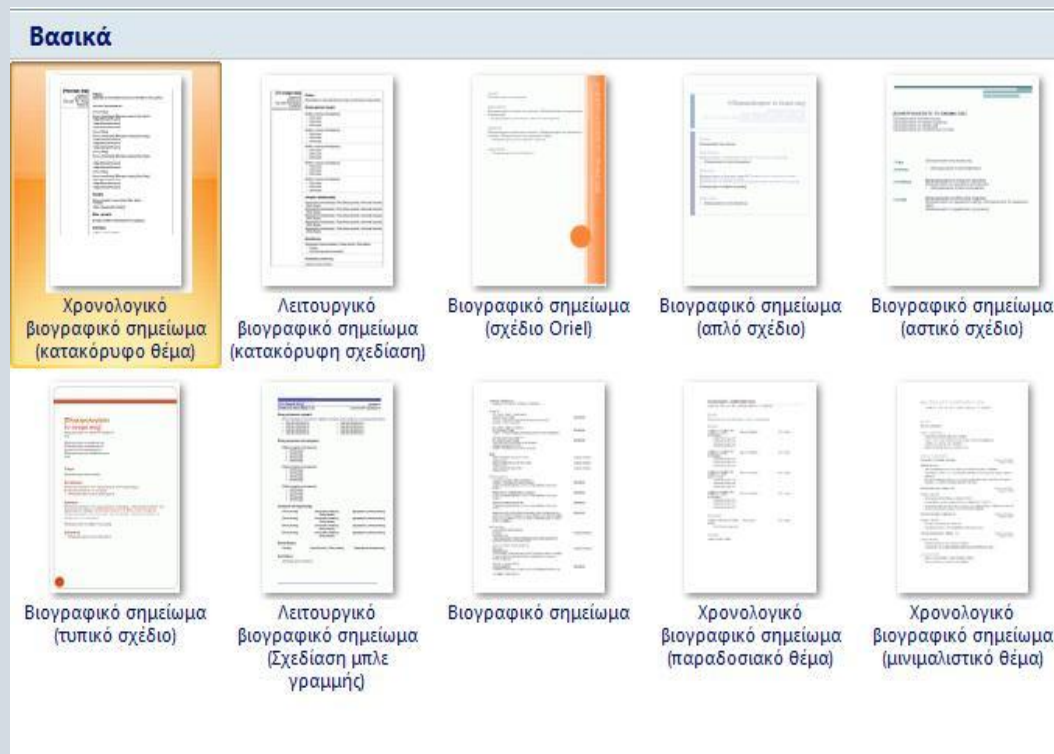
Βασικά

Χρονολογικό βιογραφικό σημείωμα (κατακόρυφο θέμα)

Λειτουργικό βιογραφικό σημείωμα (κατακόρυφη σχεδίαση)

Βιογραφικό σημείωμα (σχέδιο Oriel)

Βιογραφικό σημείωμα (απλό σχέδιο)

Βιογραφικό σημείωμα (αστικό σχέδιο)

Βιογραφικό σημείωμα (τυπικό σχέδιο)

Λειτουργικό βιογραφικό σημείωμα (Σχεδίαση μπλε γραμμής)

Βιογραφικό σημείωμα

Χρονολογικό βιογραφικό σημείωμα (παραδοσιακό θέμα)

Χρονολογικό βιογραφικό σημείωμα (μινιμαλιστικό θέμα)